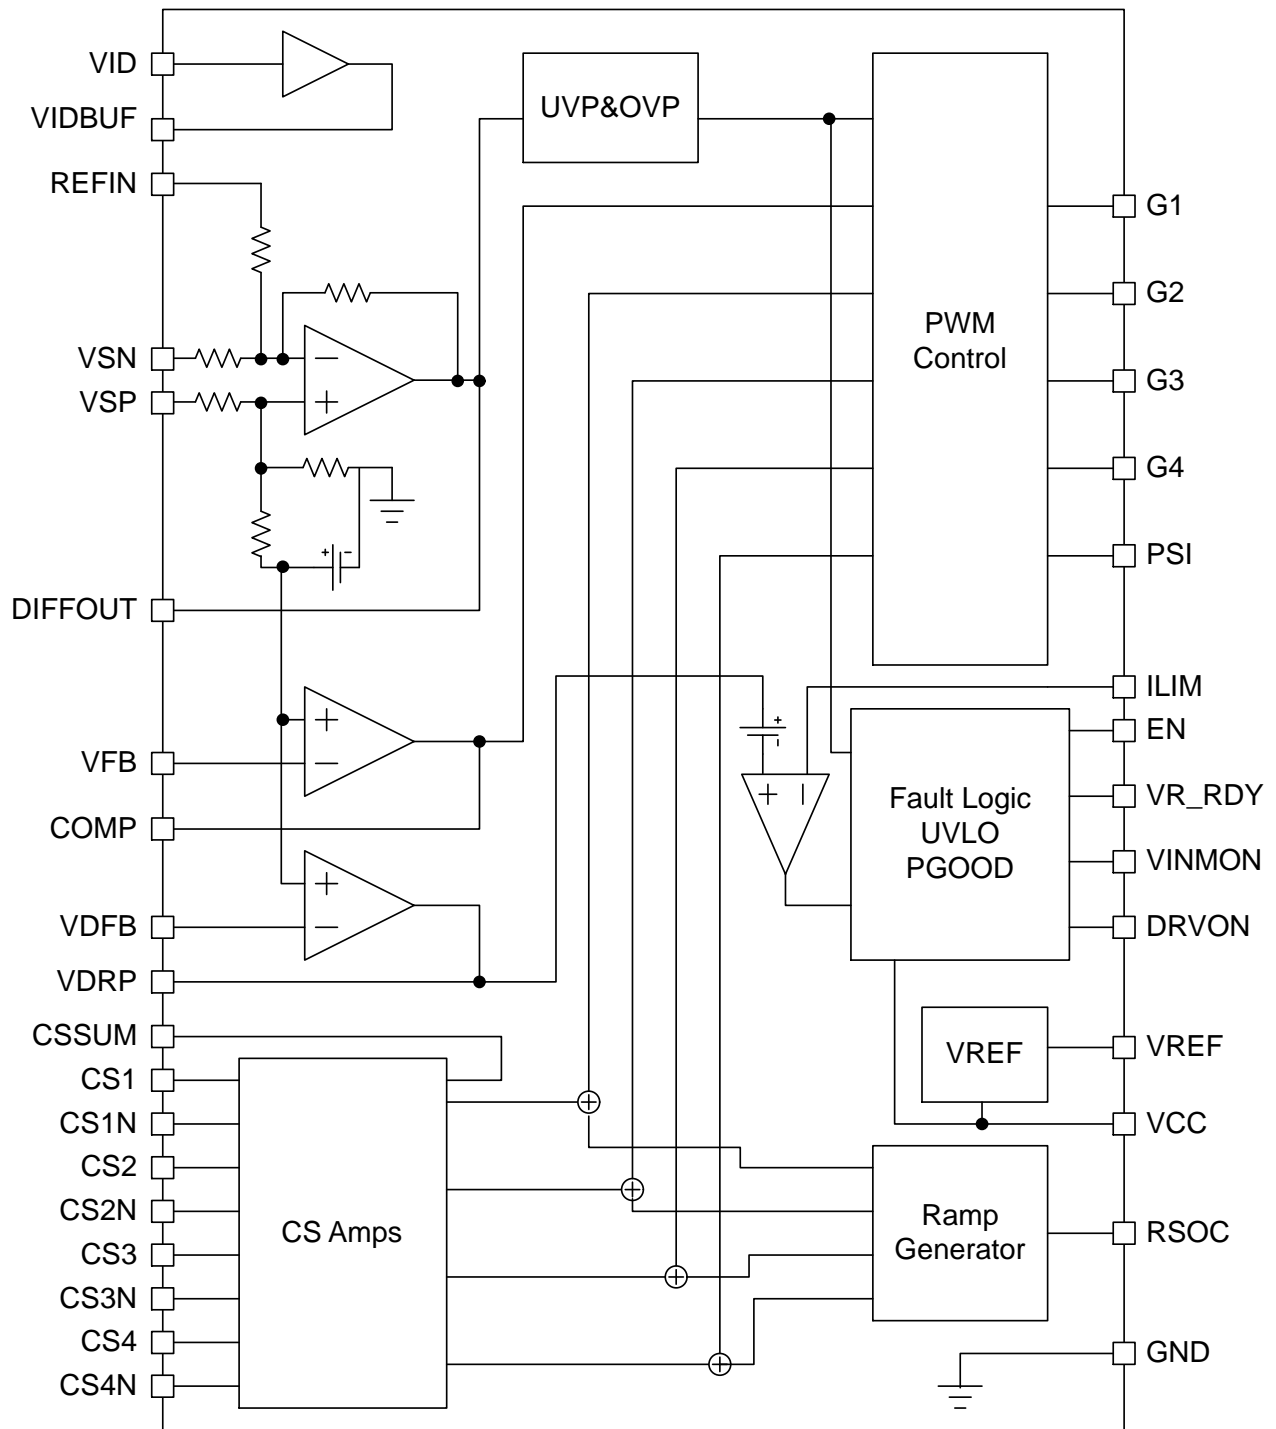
VID
VIDBUF
REFIN
VSN
VSP
DIFFOUT
VFB
COMP
VDFB
VDRP
CSSUM
CS1
CS1N
CS2
CS2N
CS3
CS3N
CS4
CS4N

UVP&OVP

PWM
Control

G1
G2
G3
G4
PSI
ILIM
EN
VR_RDY
VINMON
DRVON
VREF
VCC
RSOC
GND

Fault Logic
UVLO
PGOOD

VREF

Ramp
Generator

CS Amps